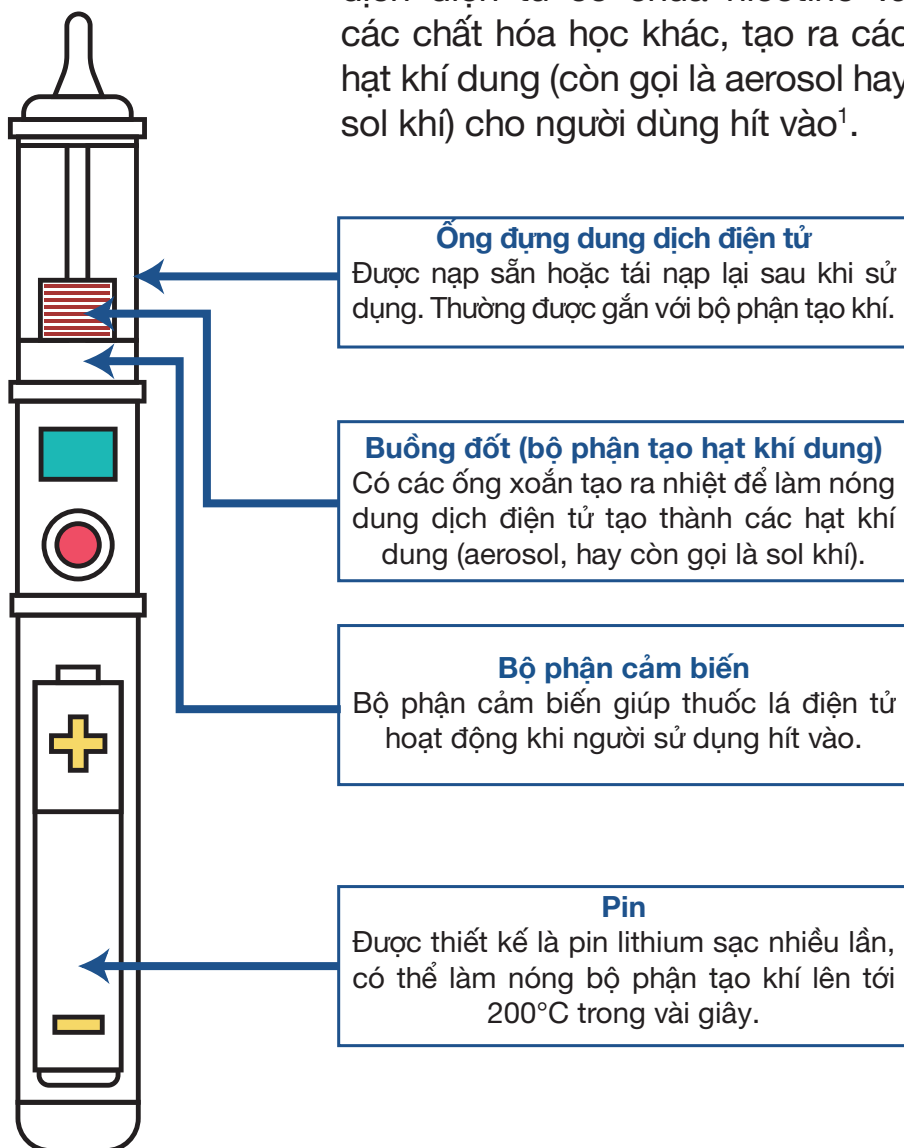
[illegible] các chất hóa học khác, tạo ra các hạt khí dung (còn gọi là aerosol hay sol khí) cho người dùng hít vào$^1$.

**Ống đựng dung dịch điện tử**
Được nạp sẵn hoặc tái nạp lại sau khi sử dụng. Thường được gắn với bộ phận tạo khí.

**Buồng đốt (bộ phận tạo hạt khí dung)**
Có các ống xoắn tạo ra nhiệt để làm nóng dung dịch điện tử tạo thành các hạt khí dung (aerosol, hay còn gọi là sol khí).

**Bộ phận cảm biến**
Bộ phận cảm biến giúp thuốc lá điện tử hoạt động khi người sử dụng hít vào.

**Pin**
Được thiết kế là pin lithium sạc nhiều lần, có thể làm nóng bộ phận tạo khí lên tới 200°C trong vài giây.